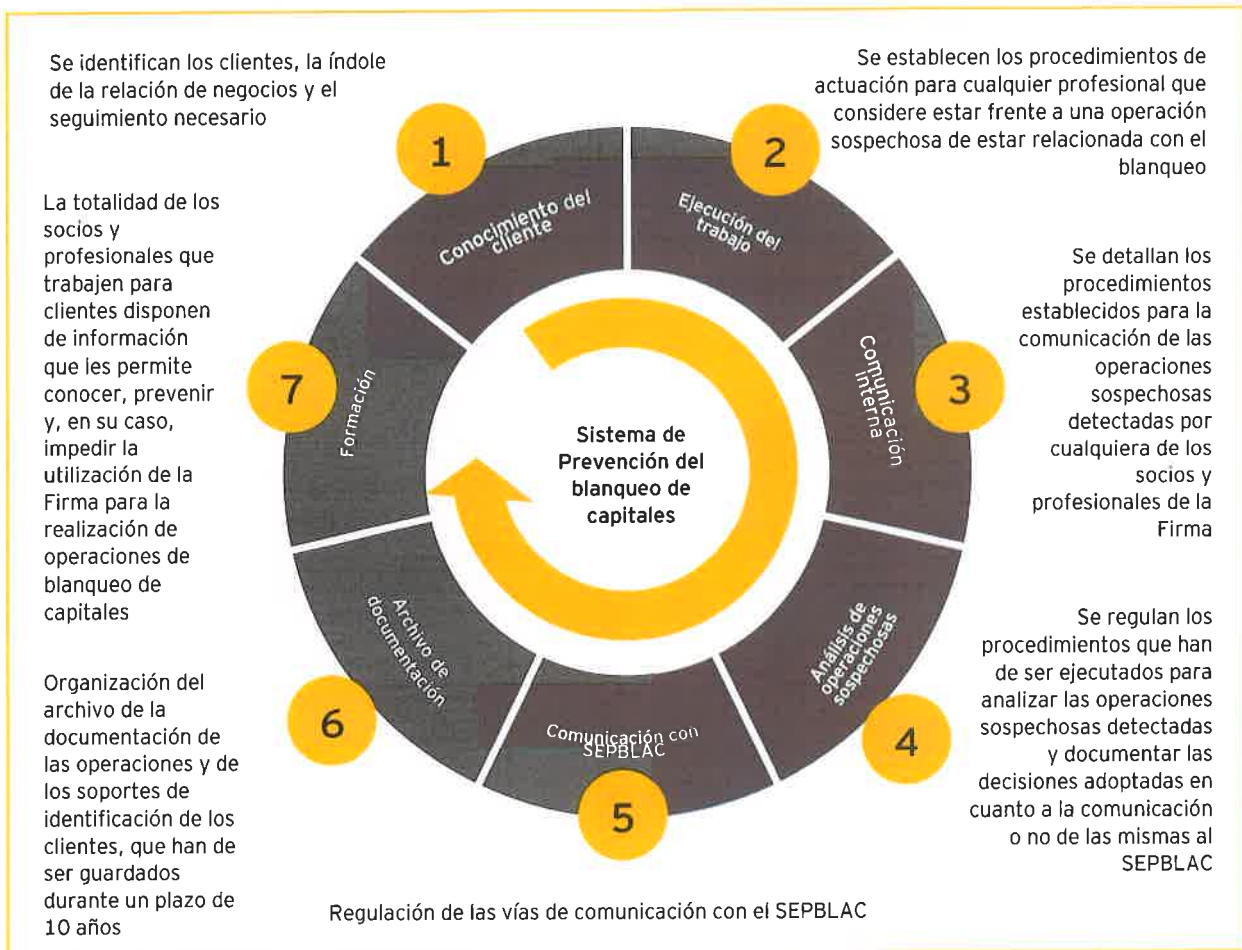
Se identifican los clientes, la índole de la relación de negocios y el seguimiento necesario

Se establecen los procedimientos de actuación para cualquier profesional que considere estar frente a una operación sospechosa de estar relacionada con el blanqueo

1

Conocimiento del cliente

2

Ejecución del trabajo

La totalidad de los socios y profesionales que trabajen para clientes disponen de información que les permite conocer, prevenir y, en su caso, impedir la utilización de la Firma para la realización de operaciones de blanqueo de capitales

7

Formación

Sistema de Prevención del blanqueo de capitales

Comunicación interna

3

Se detallan los procedimientos establecidos para la comunicación de las operaciones sospechosas detectadas por cualquiera de los socios y profesionales de la Firma

Archivo de documentación

Análisis de operaciones sospechosas

Se regulan los procedimientos que han de ser ejecutados para analizar las operaciones sospechosas detectadas y documentar las decisiones adoptadas en cuanto a la comunicación o no de las mismas al SEPBLAC

Organización del archivo de la documentación de las operaciones y de los soportes de identificación de los clientes, que han de ser guardados durante un plazo de 10 años

6

Comunicación con SEPBLAC

4

5

Regulación de las vías de comunicación con el SEPBLAC